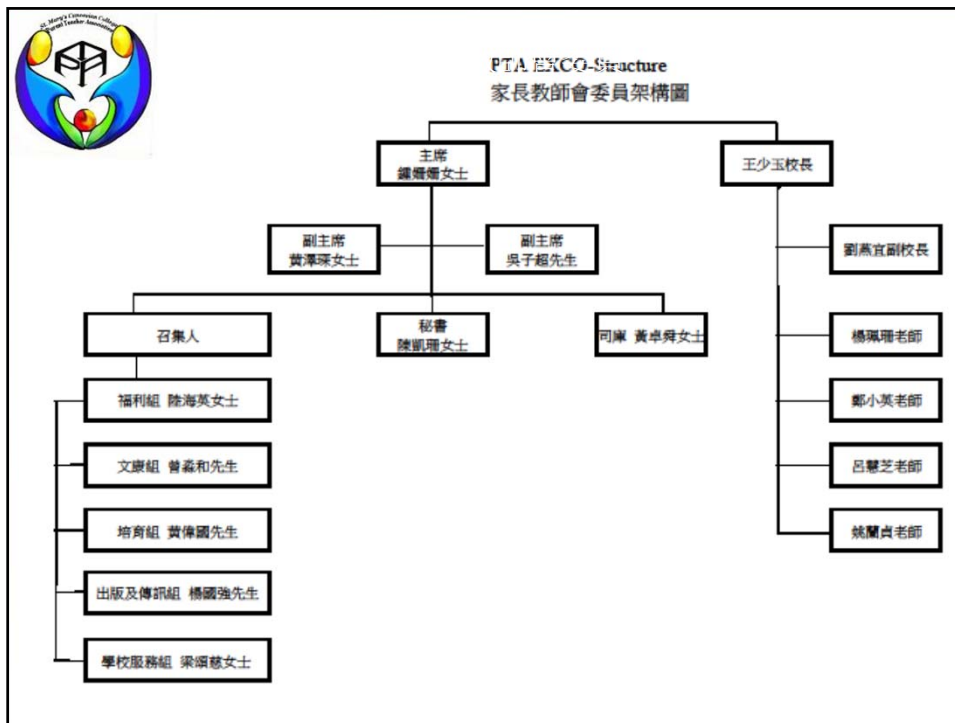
St. Mary's Canossian College Parent Teacher Association

PTA EXCO-Structure
家長教師會委員架構圖

主席
鍾嬋嬋女士

王少玉校長

副主席
黃澤琛女士

副主席
吳子超先生

劉燕宜副校長

召集人

秘書
陳凱珊女士

司庫 黃卓舜女士

楊珮珊老師

福利組 陸海英女士

鄭小英老師

文康組 曾淼和先生

呂慧芝老師

培育組 黃偉國先生

姚蘭貞老師

出版及傳訊組 楊國強先生

學校服務組 梁頌慈女士